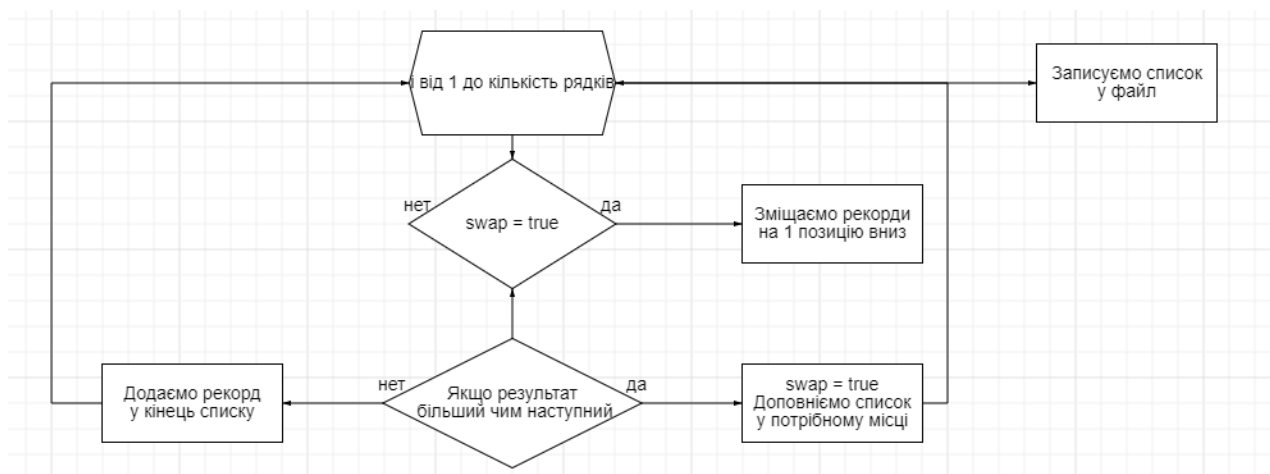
i від 1 до кількість рядків

Записуємо список у файл

нет

swap = true

да

Зміщаємо рекорди на 1 позицію вниз

Додаємо рекорд у кінець списку

нет

Якщо результат більший чим наступний

да

swap = true
Доповнюємо список у потрібному місці